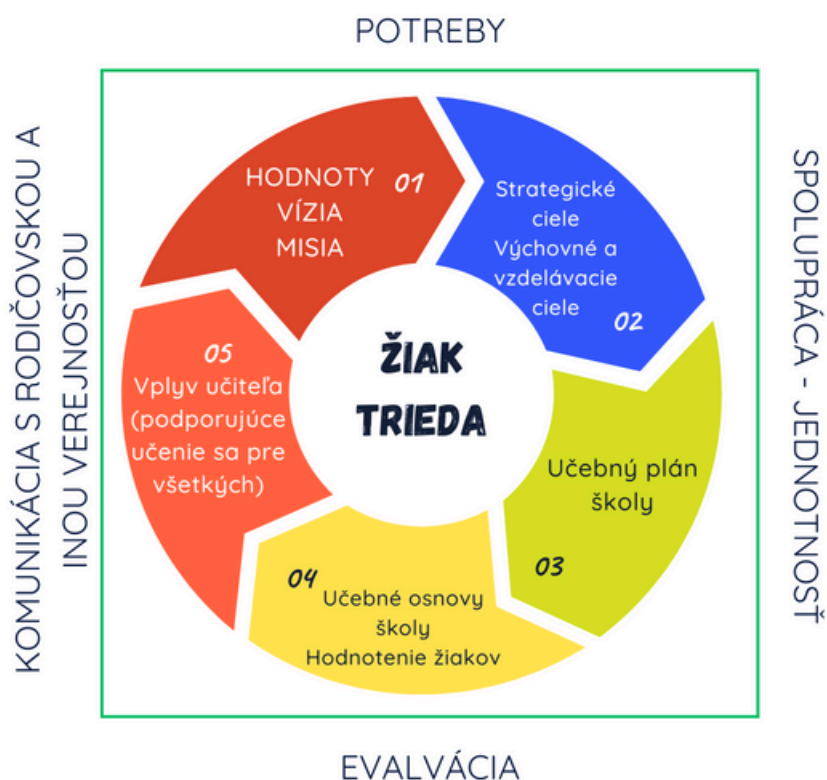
POTREBY

KOMUNIKÁCIA S RODIČOVSKOU A INOU VEREJNOSŤOU

SPOLUPRÁCA - JEDNOTNOSŤ

HODNOTY VÍZIA MISIA 01

Strategické ciele Výchovné a vzdelávacie ciele 02

ŽIAK TRIEDA

Učebný plán školy

03

04 Učebné osnovy školy Hodnotenie žiakov

05 Vplyv učiteľa (podporujúce učenie sa pre všetkých)

EVALVÁCIA